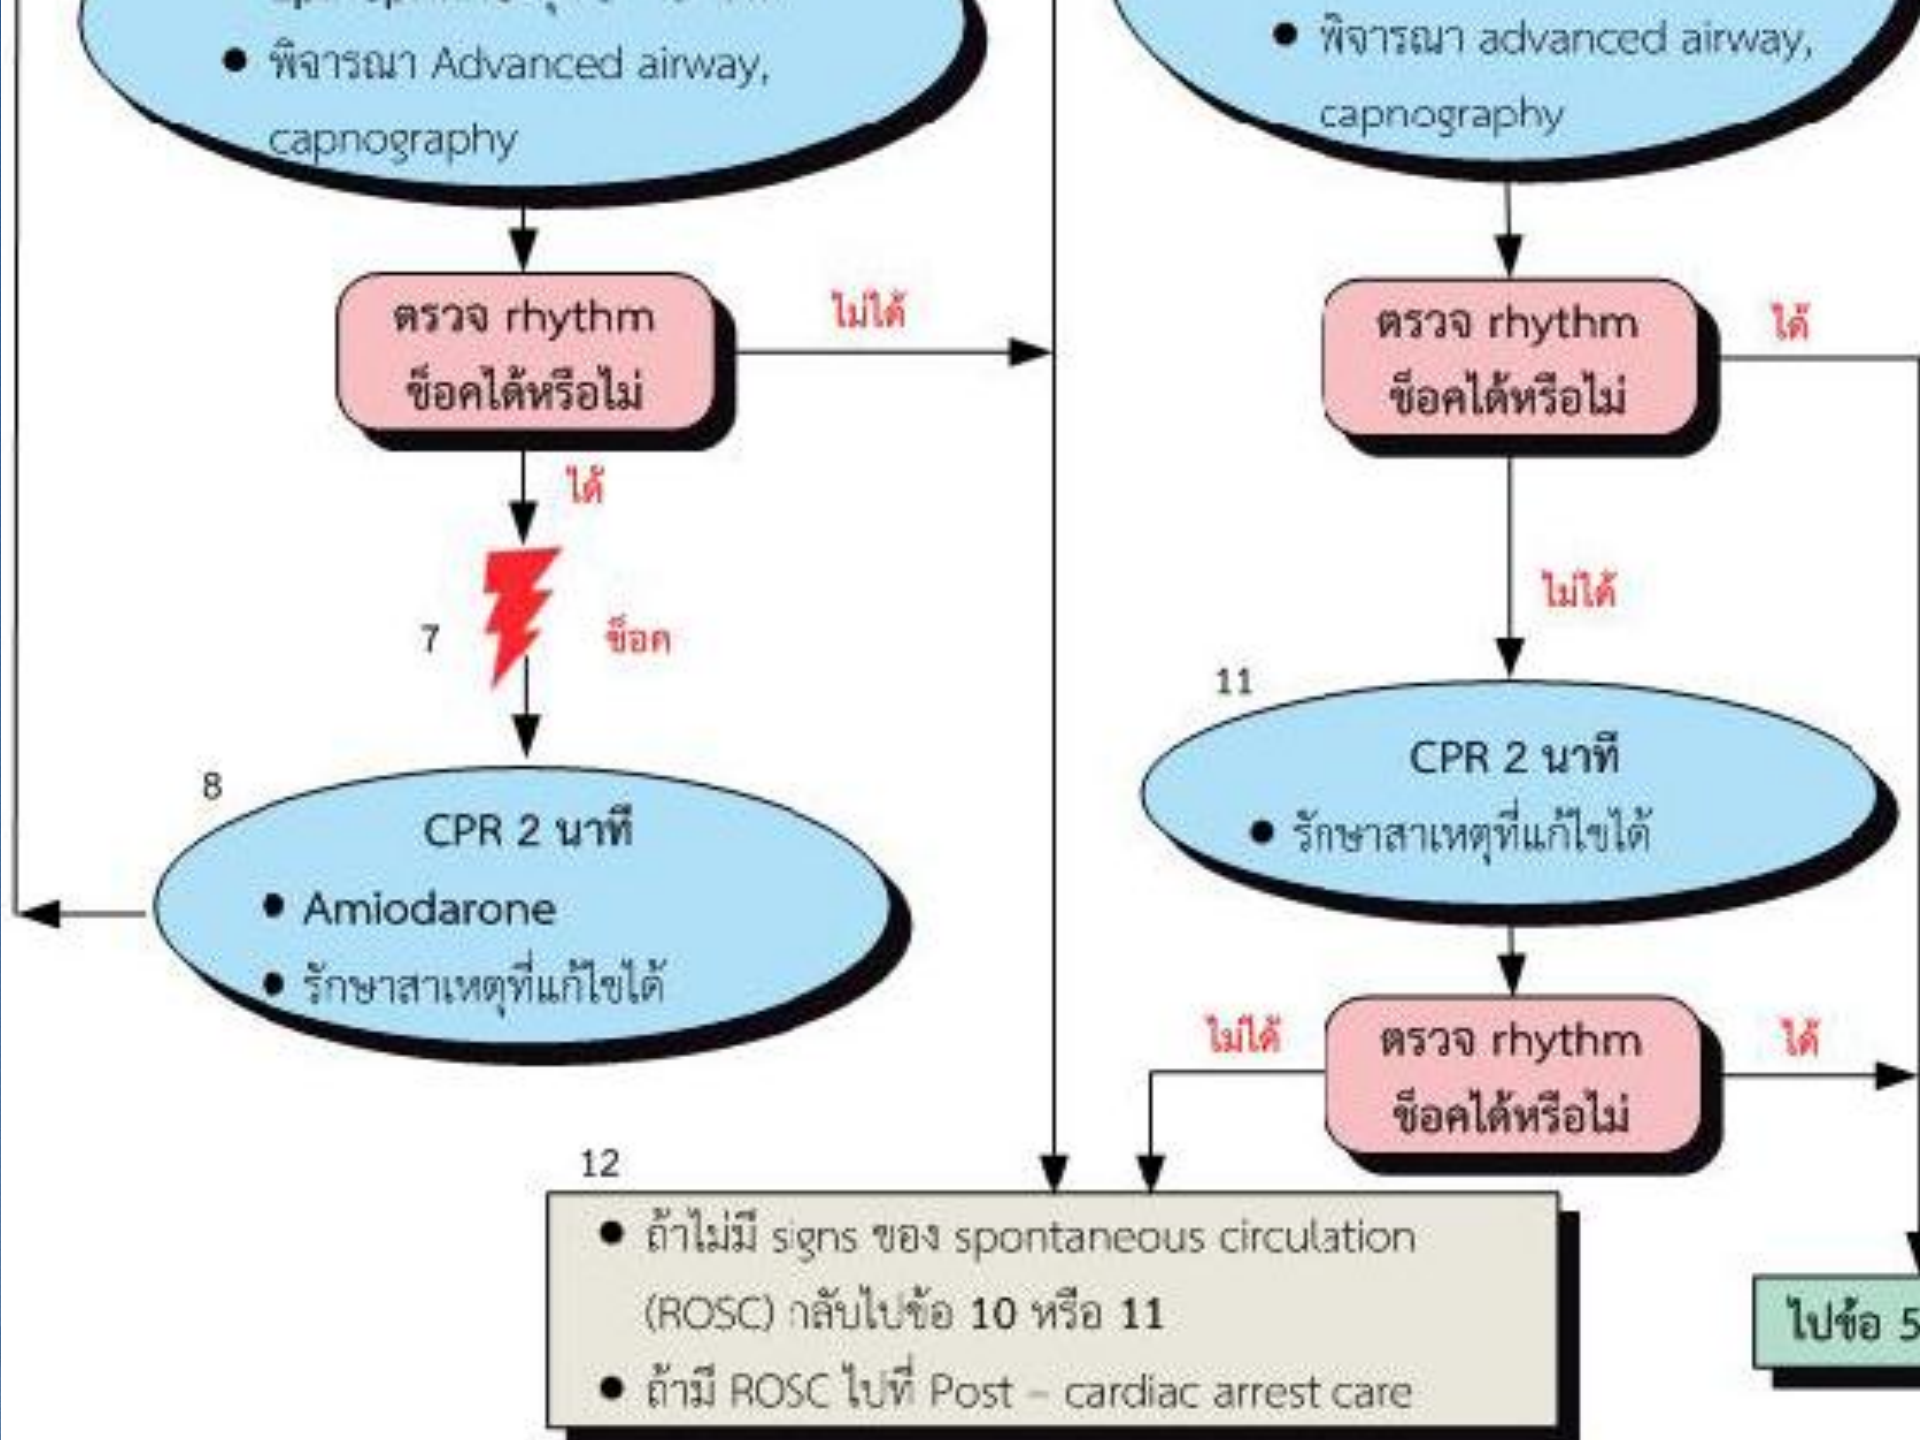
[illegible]
• พิจารณา Advanced airway, capnography

• พิจารณา advanced airway, capnography

ตรวจ rhythm ช็อคได้หรือไม่

ไม่ได้

ได้

7

ช็อค

8

CPR 2 นาที
• Amiodarone
• รักษาสาเหตุที่แก้ไขได้

ตรวจ rhythm ช็อคได้หรือไม่

ได้

ไม่ได้

11

CPR 2 นาที
• รักษาสาเหตุที่แก้ไขได้

ไม่ได้

ตรวจ rhythm ช็อคได้หรือไม่

ได้

12

• ถ้าไม่มี signs ของ spontaneous circulation (ROSC) กลับไปข้อ 10 หรือ 11
• ถ้ามี ROSC ไปที่ Post – cardiac arrest care

ไปข้อ 5